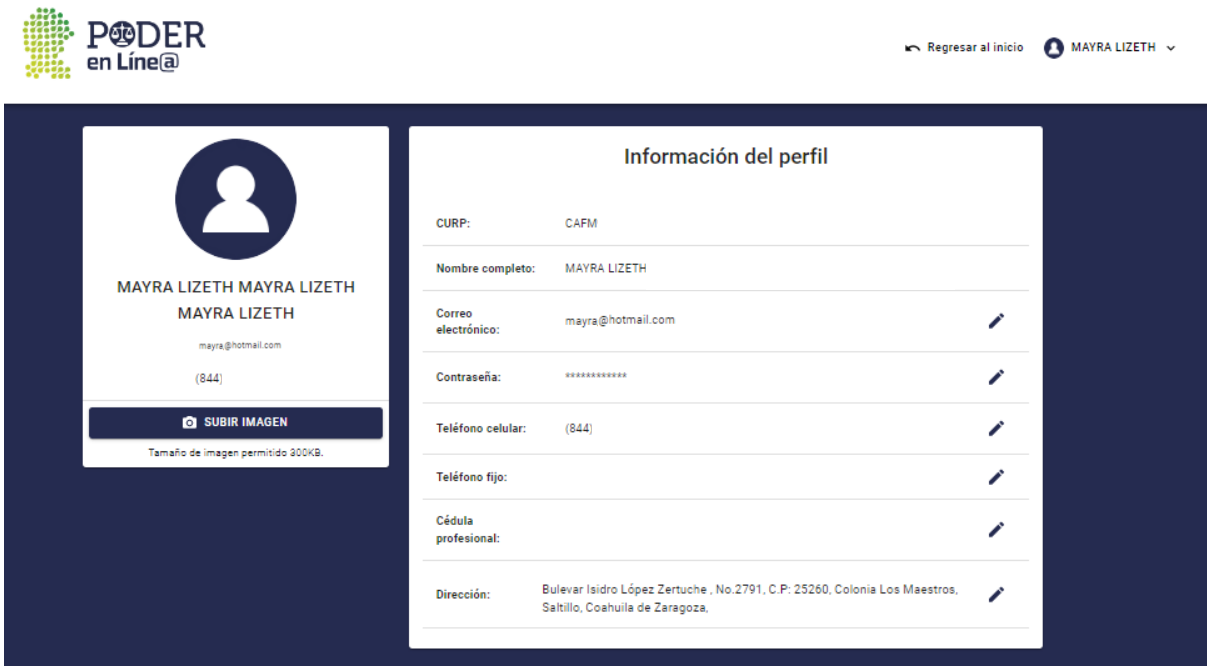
PODER en Líne@

Regresar al inicio MAYRA LIZETH

MAYRA LIZETH MAYRA LIZETH MAYRA LIZETH

mayra@hotmail.com

(844)

SUBIR IMAGEN

Tamaño de imagen permitido 300KB.

Información del perfil

| | | |
|---|---|---|
| CURP: | CAFM | |
| Nombre completo: | MAYRA LIZETH | |
| Correo electrónico: | mayra@hotmail.com | |
| Contraseña: | ************ | |
| Teléfono celular: | (844) | |
| Teléfono fijo: | | |
| Cédula profesional: | | |
| Dirección: | Bulevar Isidro López Zertuche , No.2791, C.P: 25260, Colonia Los Maestros, Saltillo, Coahuila de Zaragoza, | |